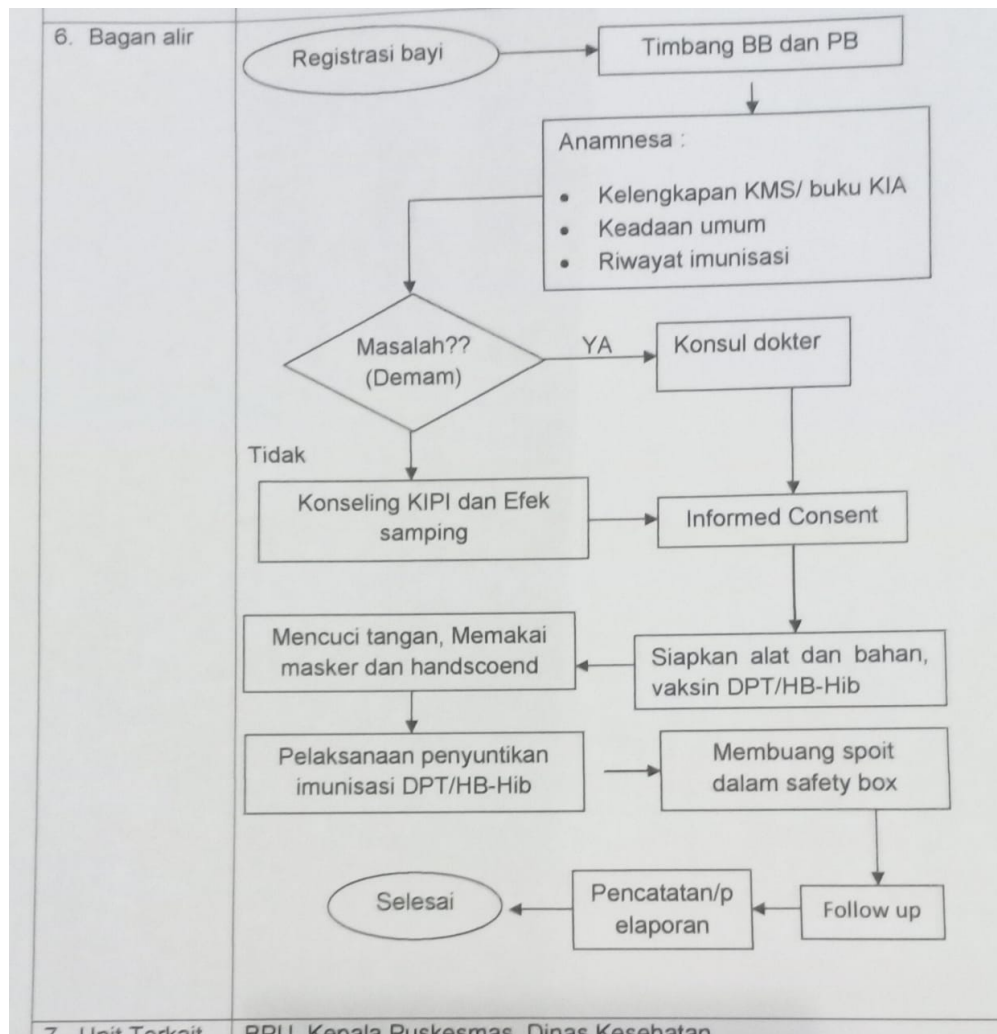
6. Bagan alir

Registrasi bayi

Timbang BB dan PB

Anamnesa :

- Kelengkapan KMS/ buku KIA
- Keadaan umum
- Riwayat imunisasi

Masalah?? (Demam)

YA

Konsul dokter

Tidak

Konseling KIPI dan Efek samping

Informed Consent

Mencuci tangan, Memakai masker dan handscoend

Siapkan alat dan bahan, vaksin DPT/HB-Hib

Pelaksanaan penyuntikan imunisasi DPT/HB-Hib

Membuang spoit dalam safety box

Selesai

Pencatatan/p elaporan

Follow up

7. Unit Terkait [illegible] BPU, Kepala Puskesmas, Dinas Kesehatan